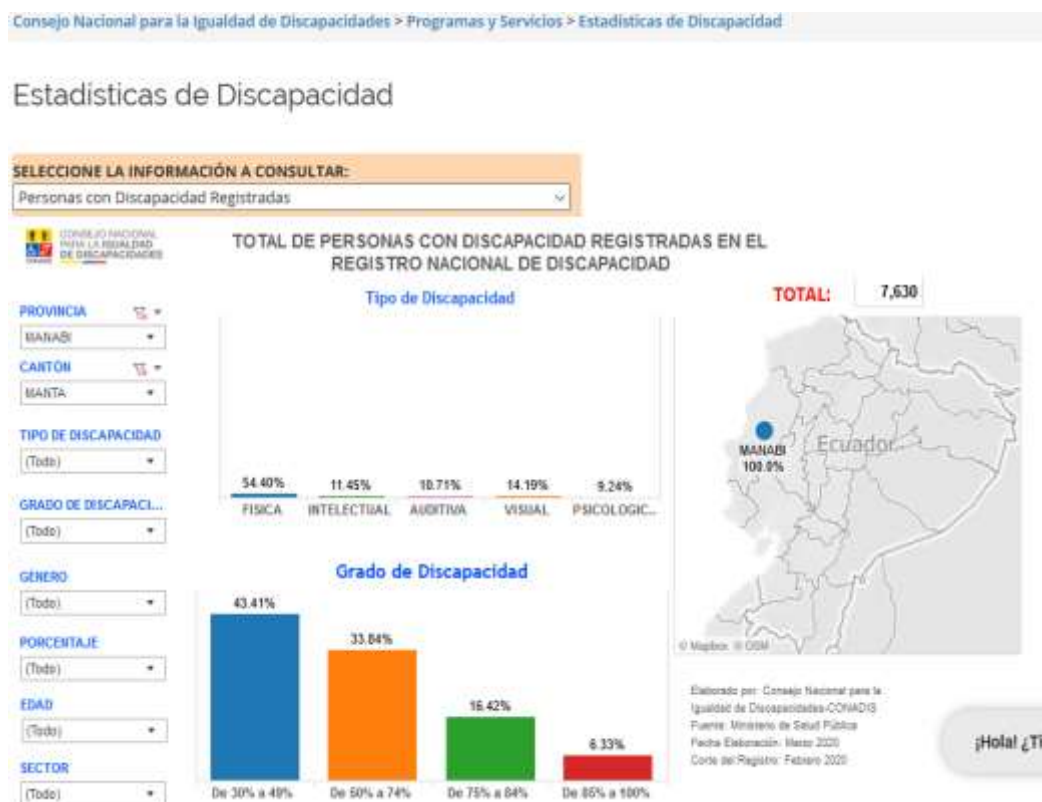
Consejo Nacional para la Igualdad de Discapacidades > Programas y Servicios > Estadisticas de Discapacidad

Estadisticas de Discapacidad

SELECCIONE LA INFORMACIÓN A CONSULTAR:
Personas con Discapacidad Registradas

CONSEJO NACIONAL PARA LA IGUALDAD DE DISCAPACIDADES

TOTAL DE PERSONAS CON DISCAPACIDAD REGISTRADAS EN EL REGISTRO NACIONAL DE DISCAPACIDAD

TOTAL: 7,630

PROVINCIA
MANABI
CANTÓN
MANTA
TIPO DE DISCAPACIDAD
(Todo)
GRADO DE DISCAPACI...
(Todo)
GENERO
(Todo)
PORCENTAJE
(Todo)
EDAD
(Todo)
SECTOR
(Todo)

Tipo de Discapacidad

| 54.40% | 11.45% | 10.71% | 14.19% | 9.24% |
|---|---|---|---|---|
| FISICA | INTELECTUAL | AUDITIVA | VISUAL | PSICOLOGIC... |

MANABI 100.0%
Ecuador
© Mapbox © OSM

Grado de Discapacidad

| 43.41% | 33.84% | 16.42% | 6.33% |
|---|---|---|---|
| De 30% a 49% | De 50% a 74% | De 75% a 84% | De 85% a 100% |

Elaborado por: Consejo Nacional para la Igualdad de Discapacidades-CONADIS
Fuente: Ministerio de Salud Pública
Fecha Elaboración: Marzo 2020
Corte del Registro: Febrero 2020

¡Hola! ¿Ti